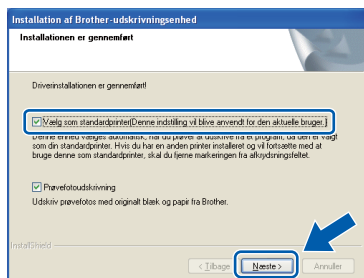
Installation af Brother-udskrivningsenhed

Installationen er gennemført

Driverinstallationen er gennemført!

Vælg som standardprinter(Denne indstilling vil blive anvendt for den aktuelle bruger.)

Denne enhed vælges automatisk, når du prøver at udskrive fra et program, da den er valgt som din standardprinter. Hvis du har en anden printer installeret og vil fortsætte med at bruge denne som standardprinter, skal du fjerne markeringen fra afkrydsningsfeltet.

Prøvefotoudskrivning

Udskriv prøvefotos med originalt blæk og papir fra Brother.

InstallShield

< Tilbage

Næste >

Annuller